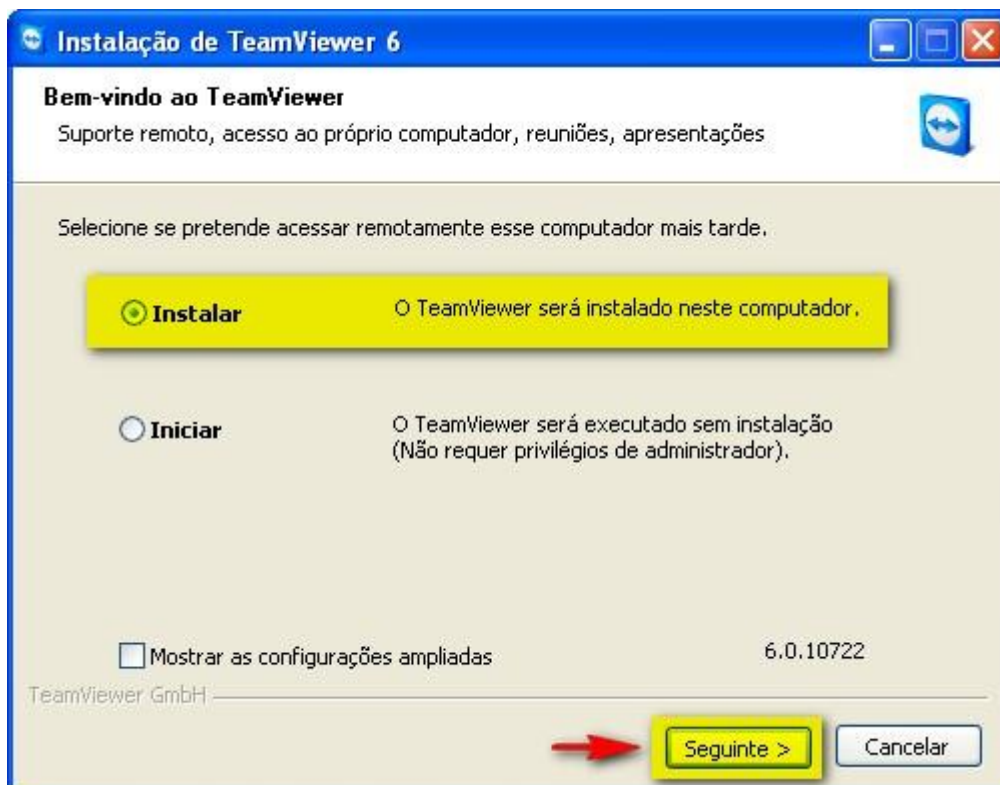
Instalação de TeamViewer 6

Bem-vindo ao TeamViewer
Suporte remoto, acesso ao próprio computador, reuniões, apresentações

Selecione se pretende acessar remotamente esse computador mais tarde.

Instalar O TeamViewer será instalado neste computador.

Iniciar O TeamViewer será executado sem instalação (Não requer privilégios de administrador).

Mostrar as configurações ampliadas 6.0.10722

TeamViewer GmbH

Seguinte > Cancelar